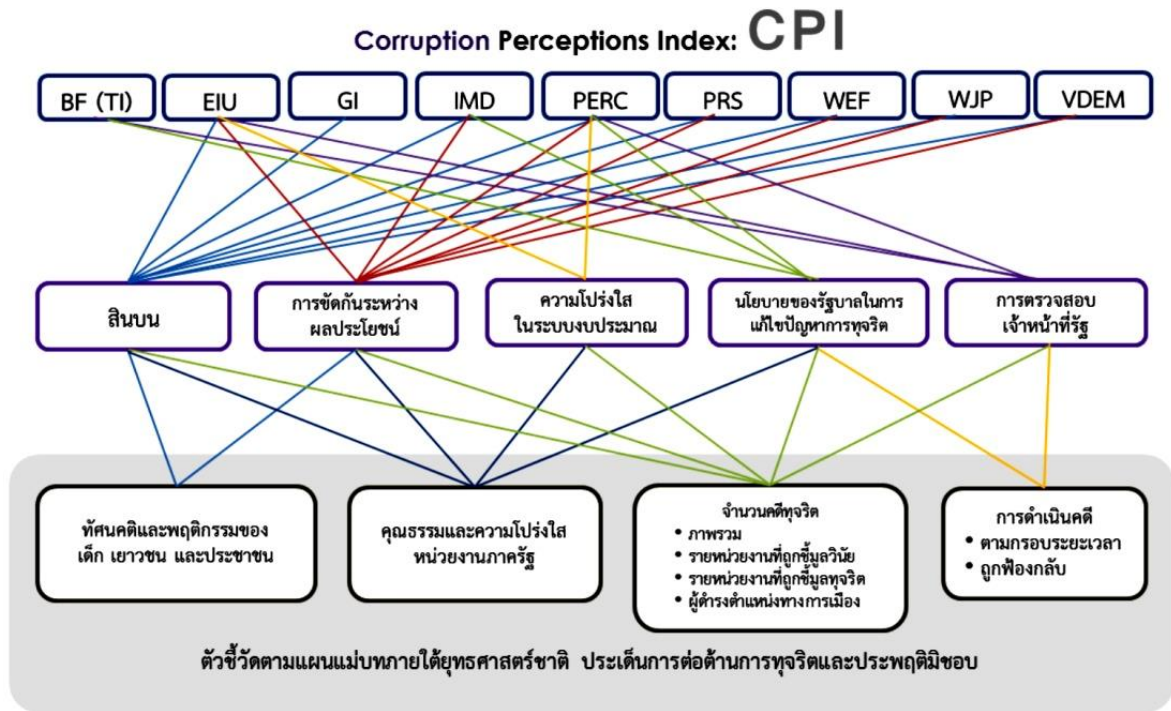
Corruption Perceptions Index: CPI

BF (TI)

EIU

GI

IMD

PERC

PRS

WEF

WJP

VDEM

สินบน

การขัดกันระหว่างผลประโยชน์

ความโปร่งใสในระบบงบประมาณ

นโยบายของรัฐบาลในการแก้ไขปัญหาการทุจริต

การตรวจสอบเจ้าหน้าที่รัฐ

ทัศนคติและพฤติกรรมของเด็ก เยาวชน และประชาชน

คุณธรรมและความโปร่งใสหน่วยงานภาครัฐ

จำนวนคดีทุจริต
• ภาพรวม
• รายหน่วยงานที่ถูกชี้มูลวินัย
• รายหน่วยงานที่ถูกชี้มูลทุจริต
• ผู้ดำรงตำแหน่งทางการเมือง

การดำเนินคดี
• ตามกรอบระยะเวลา
• ถูกฟ้องกลับ

ตัวชี้วัดตามแผนแม่บทภายใต้ยุทธศาสตร์ชาติ ประเด็นการต่อต้านการทุจริตและประพฤติมิชอบ